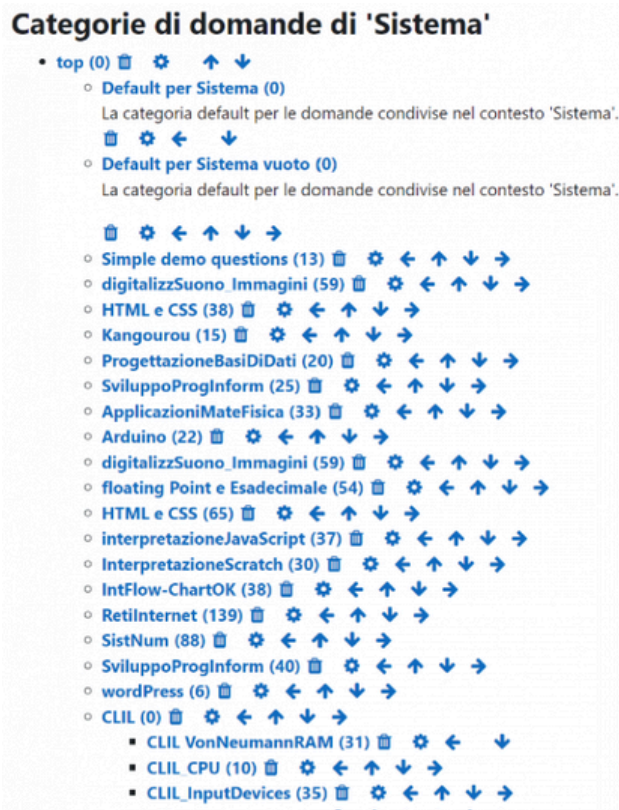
Categorie di domande di 'Sistema'

- top (0)
  - Default per Sistema (0)
    La categoria default per le domande condivise nel contesto 'Sistema'.
  - Default per Sistema vuoto (0)
    La categoria default per le domande condivise nel contesto 'Sistema'.
  - Simple demo questions (13)
  - digitalizzSuono_Immagini (59)
  - HTML e CSS (38)
  - Kangourou (15)
  - ProgettazioneBasiDiDati (20)
  - SviluppoProgInform (25)
  - ApplicazioniMateFisica (33)
  - Arduino (22)
  - digitalizzSuono_Immagini (59)
  - floating Point e Esadecimale (54)
  - HTML e CSS (65)
  - interpretazioneJavaScript (37)
  - InterpretazioneScratch (30)
  - IntFlow-ChartOK (38)
  - RetiInternet (139)
  - SistNum (88)
  - SviluppoProgInform (40)
  - wordPress (6)
  - CLIL (0)
    - CLIL VonNeumannRAM (31)
    - CLIL_CPU (10)
    - CLIL_InputDevices (35)